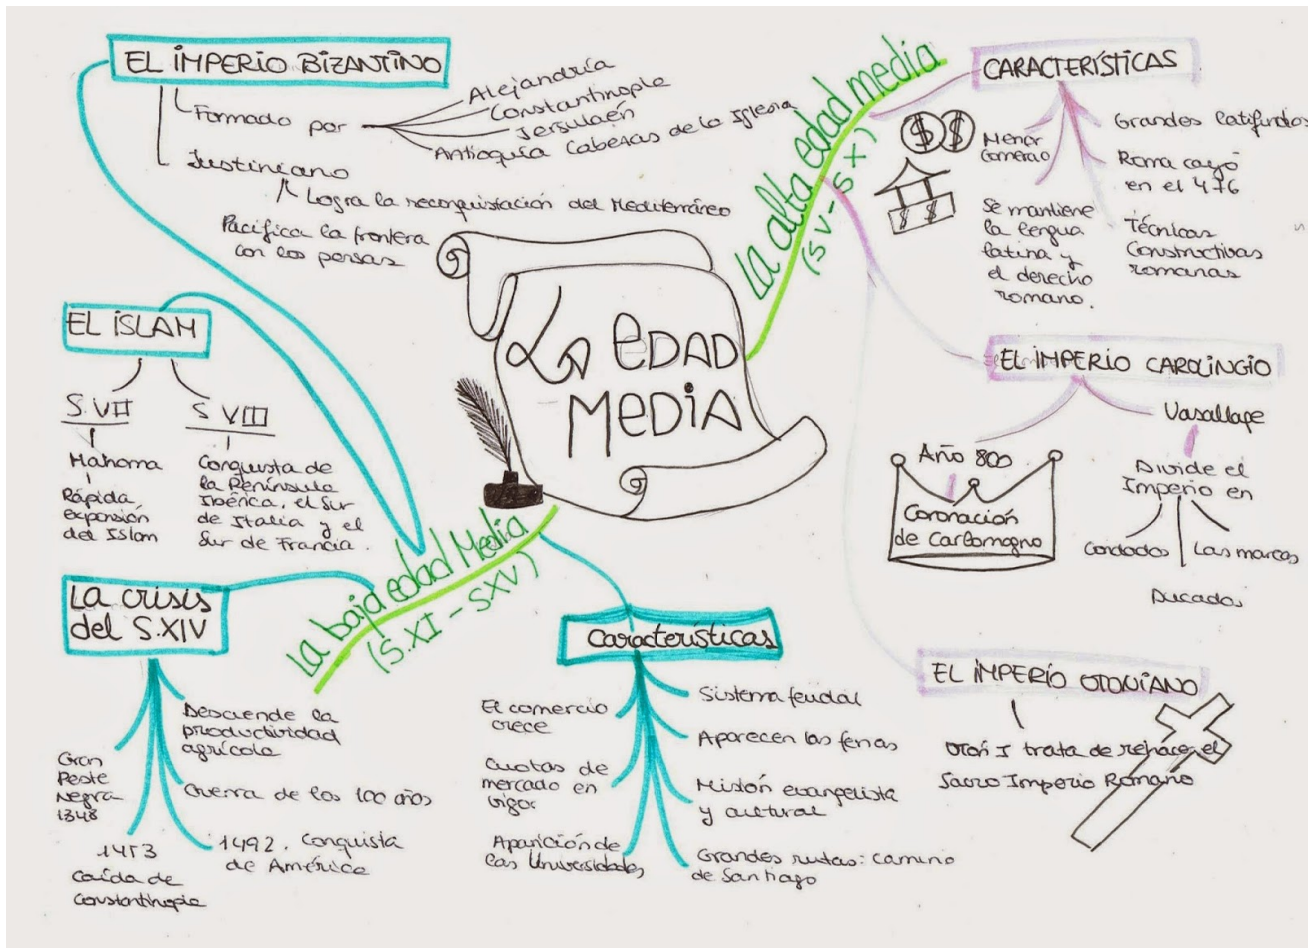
La Edad Media

EL IMPERIO BIZANTINO
Formado por
Alejandría
Constantinople
Jersulaén
Antioquía Cabezas de la Iglesia
Justiniano
Logra la reconquistación del Mediterráneo
Pacifica la frontera con los persas

La alta edad media
(S V - S X)

CARACTERÍSTICAS
Menor comercio
Grandes latifundios
Roma cayó en el 476
Se mantiene la lengua latina y el derecho romano.
Técnicas Constructivas romanas

EL IMPERIO CAROLINGIO
Vasallaje
Año 800
Coronación de Carlomagno
Divide el Imperio en
Condados
Las marcas
Ducados

EL ISLAM
S.VII
Mahoma
Rápida expansión del Islam
S VIII
Conquista de la Península Ibérica, el Sur de Italia y el Sur de Francia.

La baja edad Media
(S.XI - S.XV)

La crisis del S.XIV
Desciende la productividad agrícola
Gran Peste Negra 1348
Guerra de los 100 años
1453 Caída de Constantinopla
1492. Conquista de América

Características
El comercio crece
Cuotas de mercado en vigor
Aparición de las Universidades
Sistema feudal
Aparecen las ferias
Misión evangelista y cultural
Grandes rutas: Camino de Santiago

EL IMPERIO OTONIANO
Otón I trata de rehacer el Sacro Imperio Romano